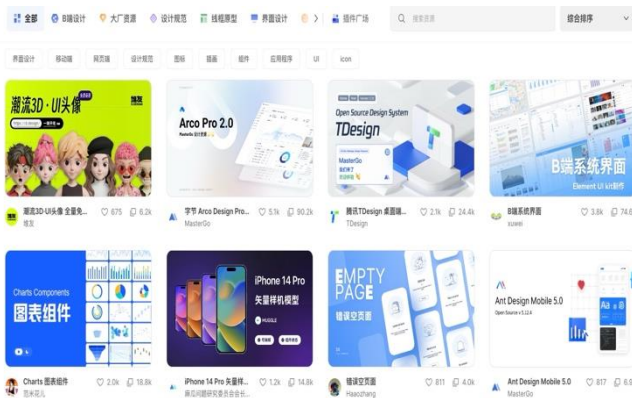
全部 B端设计 大厂资源 设计规范 线框原型 界面设计 > 插件广场 搜索资源 综合排序

界面设计 移动端 网页端 设计规范 图标 插画 组件 应用程序 UI icon

潮流3D·UI头像

潮流3D·UI头像 全量免... 675 6.2k
维友

Arco Pro 2.0

字节 Arco Design Pro... 5.1k 90.2k
MasterGo

Open Source Design System TDesign MasterGo

腾讯TDesign 桌面端... 2.1k 24.4k
TDesign

B端系统界面 Element UI kit 界面

B端系统界面 3.8k 74.6
xuwei

Charts Components 图表组件

Charts 图表组件 2.0k 18.8k

iPhone 14 Pro 矢量样机模型

iPhone 14 Pro 矢量样... 1.2k 14.8k

EMPTY PAGE 错误空页面

错误空页面 811 4.0k
Haaozhang

Ant Design Mobile 5.0 Open Source v 5.12.6

Ant Design Mobile 5.0 817
MasterGo